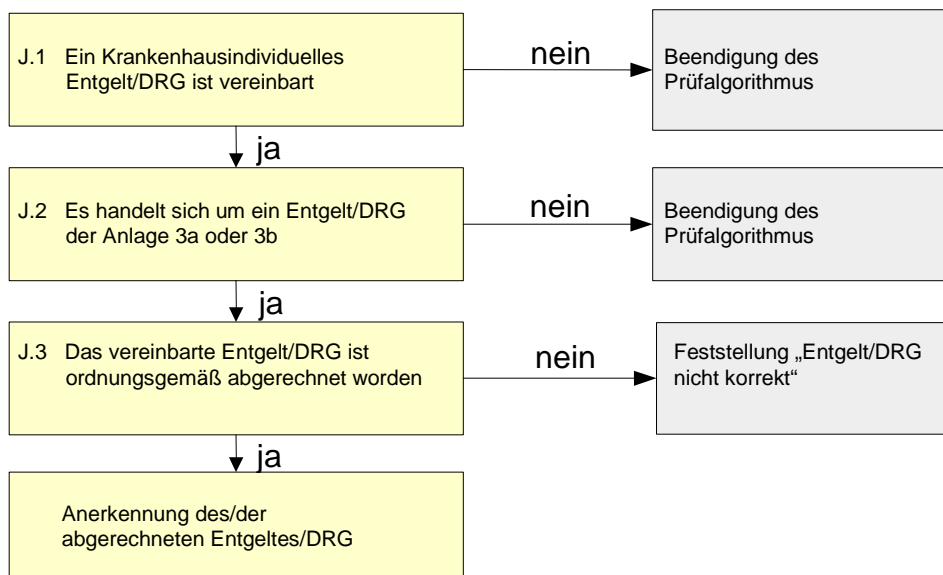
J.1 Ein Krankenhausindividuelles Entgelt/DRG ist vereinbart

nein

Beendigung des Prüfalgorithmus

ja

J.2 Es handelt sich um ein Entgelt/DRG der Anlage 3a oder 3b

nein

Beendigung des Prüfalgorithmus

ja

J.3 Das vereinbarte Entgelt/DRG ist ordnungsgemäß abgerechnet worden

nein

Feststellung „Entgelt/DRG nicht korrekt“

ja

Anerkennung des/der abgerechneten Entgeltes/DRG